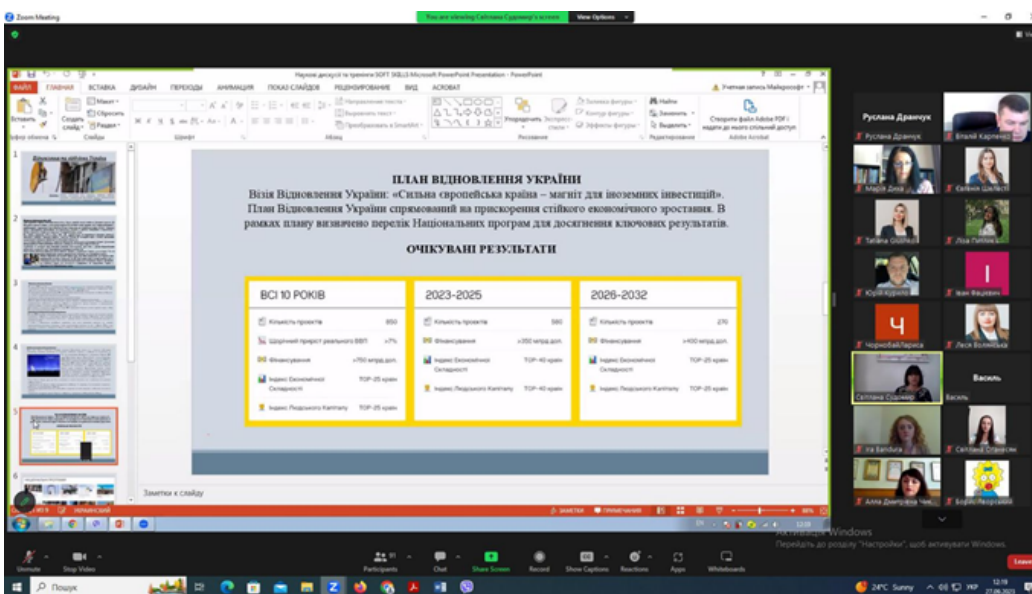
Zoom Meeting

You are viewing Світлана Суданенко's screen   View Options

Наукові дискусії та тренінги SOFT SKILLS Microsoft PowerPoint Presentation - PowerPoint

ФАЙЛ   ГЛАВНАЯ   ВСТАВКА   ДИЗАЙН   ПЕРЕХОДЫ   АНИМАЦИЯ   ПОКАЗ СЛАЙДОВ   РЕЦЕНЗИРОВАНИЕ   ВИД   ACROBAT

ПЛАН ВІДНОВЛЕННЯ УКРАЇНИ

Візія Відновлення України: «Сильна європейська країна – магніт для іноземних інвестицій».

План Відновлення України спрямований на прискорення стійкого економічного зростання. В рамках плану визначено перелік Національних програм для досягнення ключових результатів.

ОЧІКУВАНІ РЕЗУЛЬТАТИ

| ВСІ 10 РОКІВ | |
|---|---|
| Кількість проектів | 850 |
| Щорічний приріст реального ВВП | >7% |
| Фінансування | >750 млрд дол. |
| Індекс Економічної Складності | TOP-25 країн |
| Індекс Людського Капіталу | TOP-25 країн |

| 2023-2025 | |
|---|---|
| Кількість проектів | 580 |
| Фінансування | >350 млрд дол. |
| Індекс Економічної Складності | TOP-40 країн |
| Індекс Людського Капіталу | TOP-40 країн |

| 2026-2032 | |
|---|---|
| Кількість проектів | 270 |
| Фінансування | >400 млрд дол. |
| Індекс Економічної Складності | TOP-25 країн |
| Індекс Людського Капіталу | TOP-25 країн |

Заметки к слайду

Руслана Дранчук
Руслана Дранчук
Віталій Карпенко
Марія Дика
Євгенія Шаліпа
Тетяна Осіпчук
Ліза Попова
Юрій Курило
Іван Фацович
Чорнобай Лариса
Леся Волинська
Світлана Суданенко
Василь
Василь
Ія Балика
Світлана Стрижак
Алла Дмитрієва
Борис

Активация Windows
Перейдіть до розділу "Настройки", щоб активувати Windows.

Unmute   Stop Video   Participants   Chat   Share Screen   Record   Show Captions   Reactions   Apps   Whiteboards   Leave

Пошук   24°C Sunny   УКР   12:19   27.06.2023